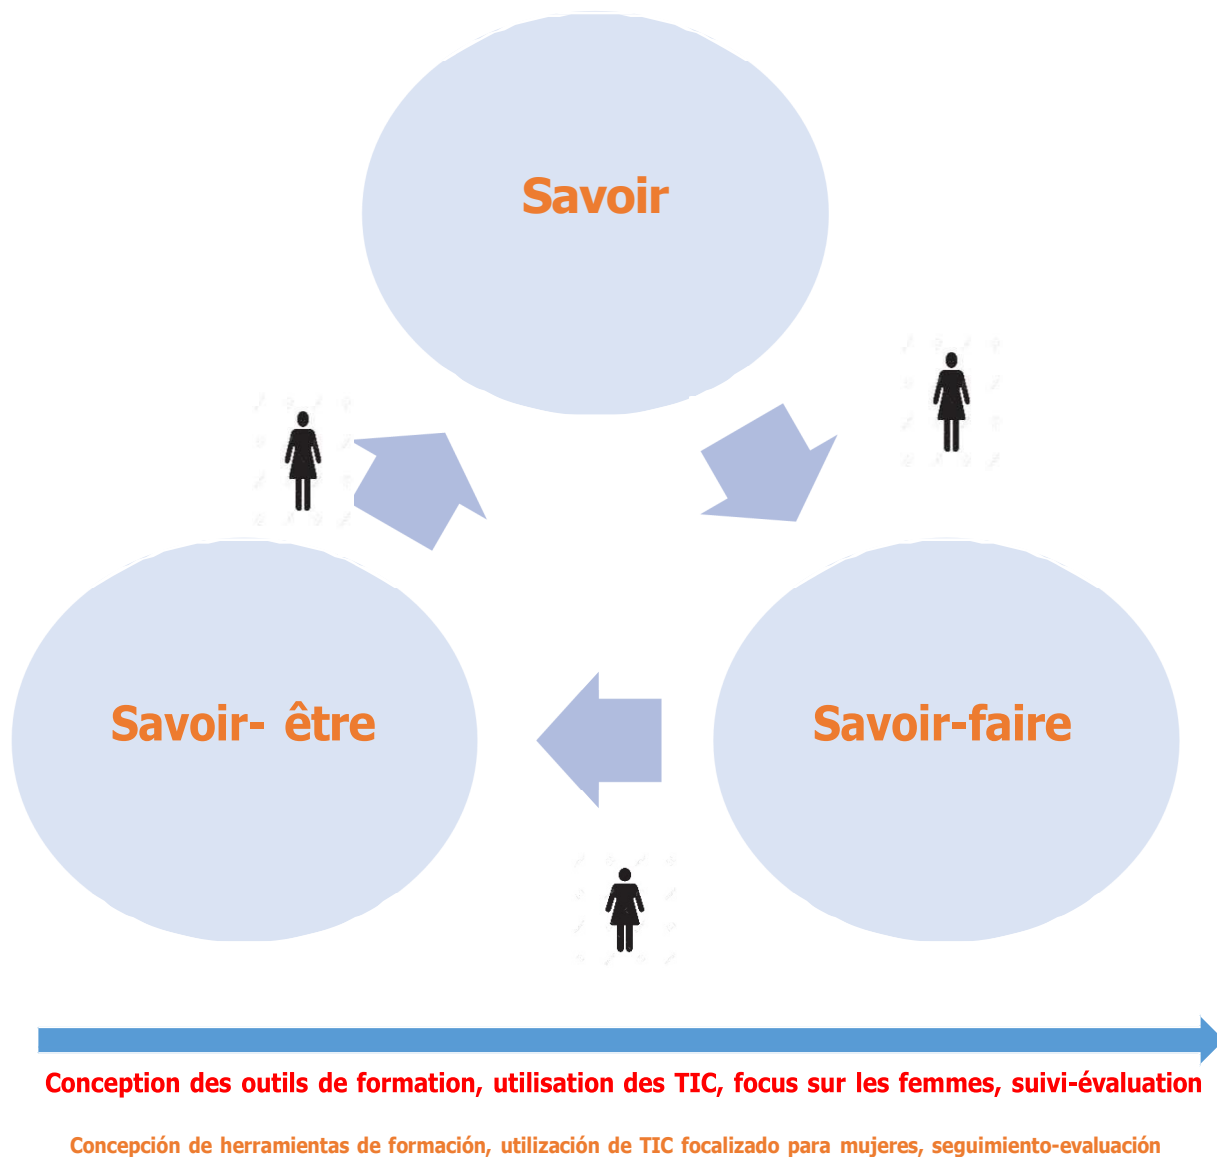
Savoir

Savoir- être

Savoir-faire

Conception des outils de formation, utilisation des TIC, focus sur les femmes, suivi-évaluation

Concepción de herramientas de formación, utilización de TIC focalizado para mujeres, seguimiento-evaluación